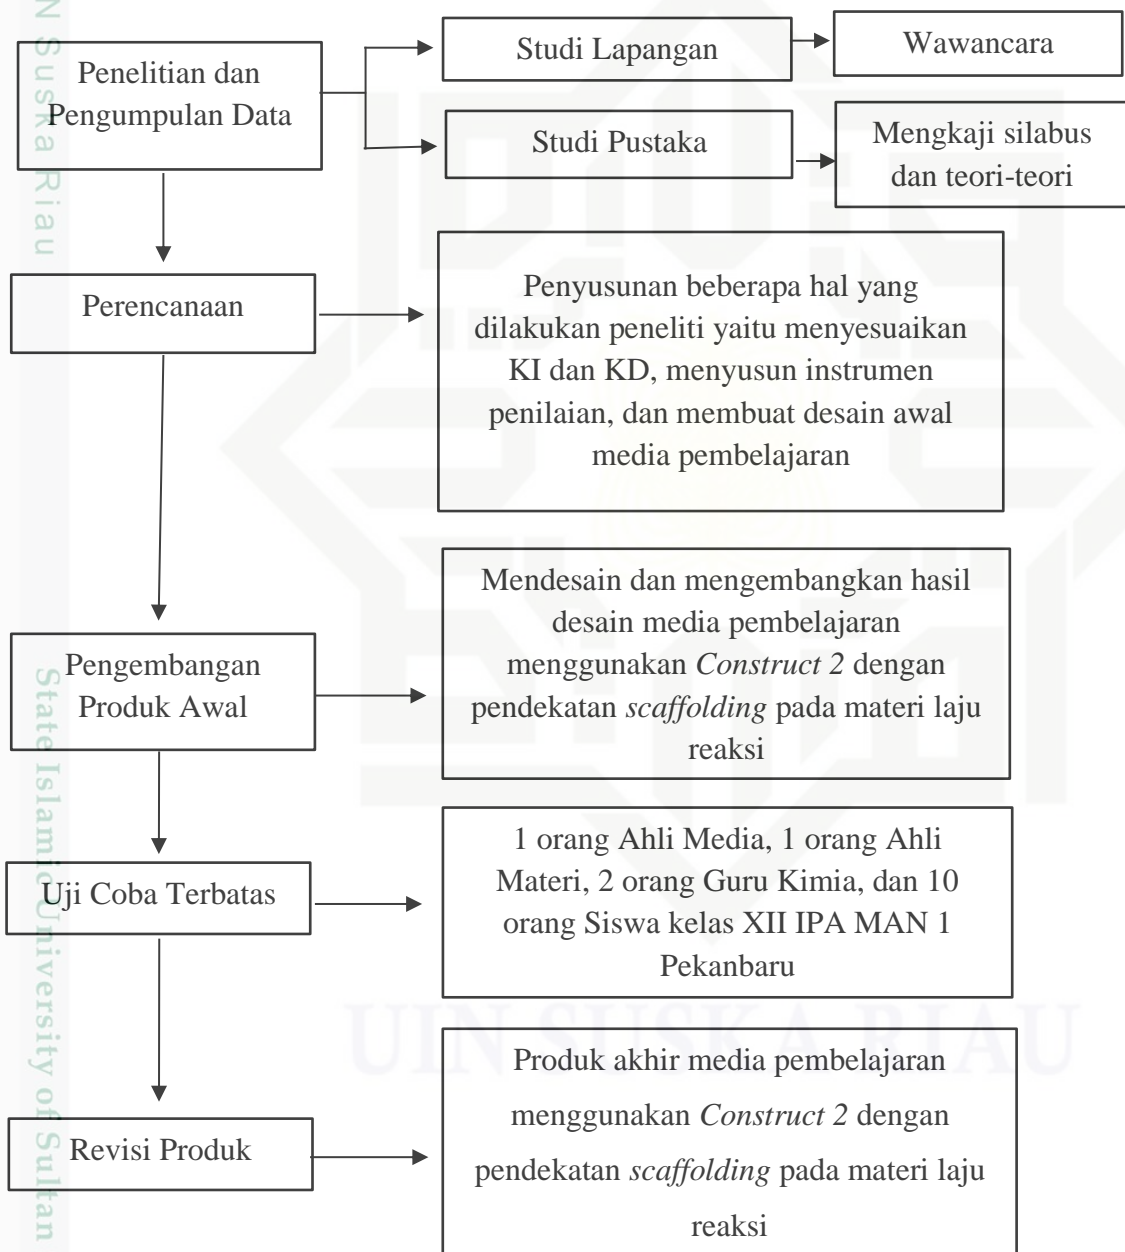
N Suska Riau

Penelitian dan Pengumpulan Data

Studi Lapangan

Wawancara

Studi Pustaka

Mengkaji silabus dan teori-teori

Perencanaan

Penyusunan beberapa hal yang dilakukan peneliti yaitu menyesuaikan KI dan KD, menyusun instrumen penilaian, dan membuat desain awal media pembelajaran

Pengembangan Produk Awal

Mendesain dan mengembangkan hasil desain media pembelajaran menggunakan *Construct 2* dengan pendekatan *scaffolding* pada materi laju reaksi

Uji Coba Terbatas

1 orang Ahli Media, 1 orang Ahli Materi, 2 orang Guru Kimia, dan 10 orang Siswa kelas XII IPA MAN 1 Pekanbaru

Revisi Produk

Produk akhir media pembelajaran menggunakan *Construct 2* dengan pendekatan *scaffolding* pada materi laju reaksi

State Islamic University of Sultan

UIN SUSKA RIAU